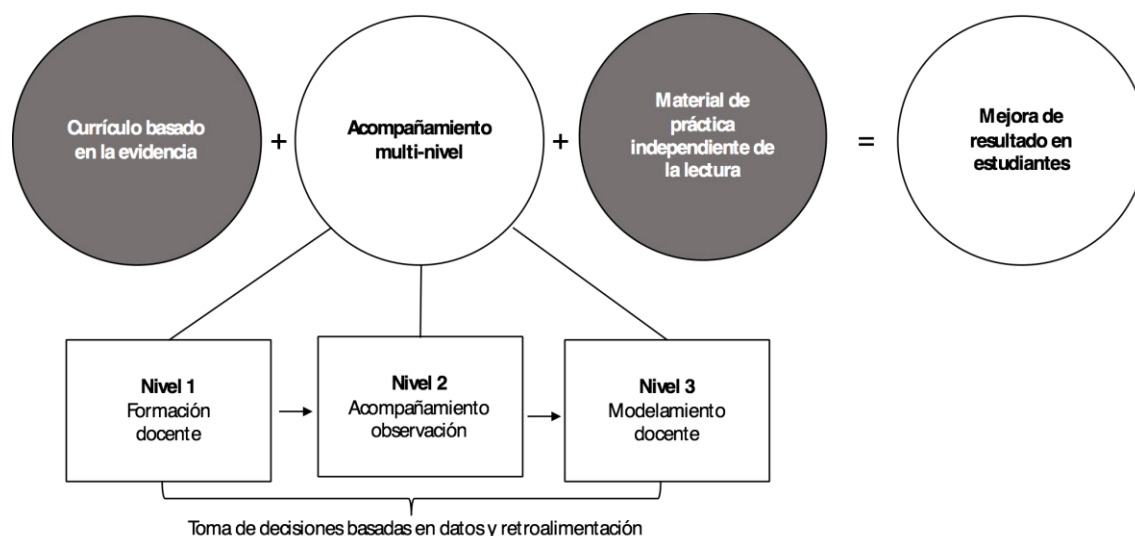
Currículo basado en la evidencia

+

Acompañamiento multi-nivel

+

Material de práctica independiente de la lectura

=

Mejora de resultado en estudiantes

Nivel 1
Formación docente

Nivel 2
Acompañamiento observación

Nivel 3
Modelamiento docente

Toma de decisiones basadas en datos y retroalimentación